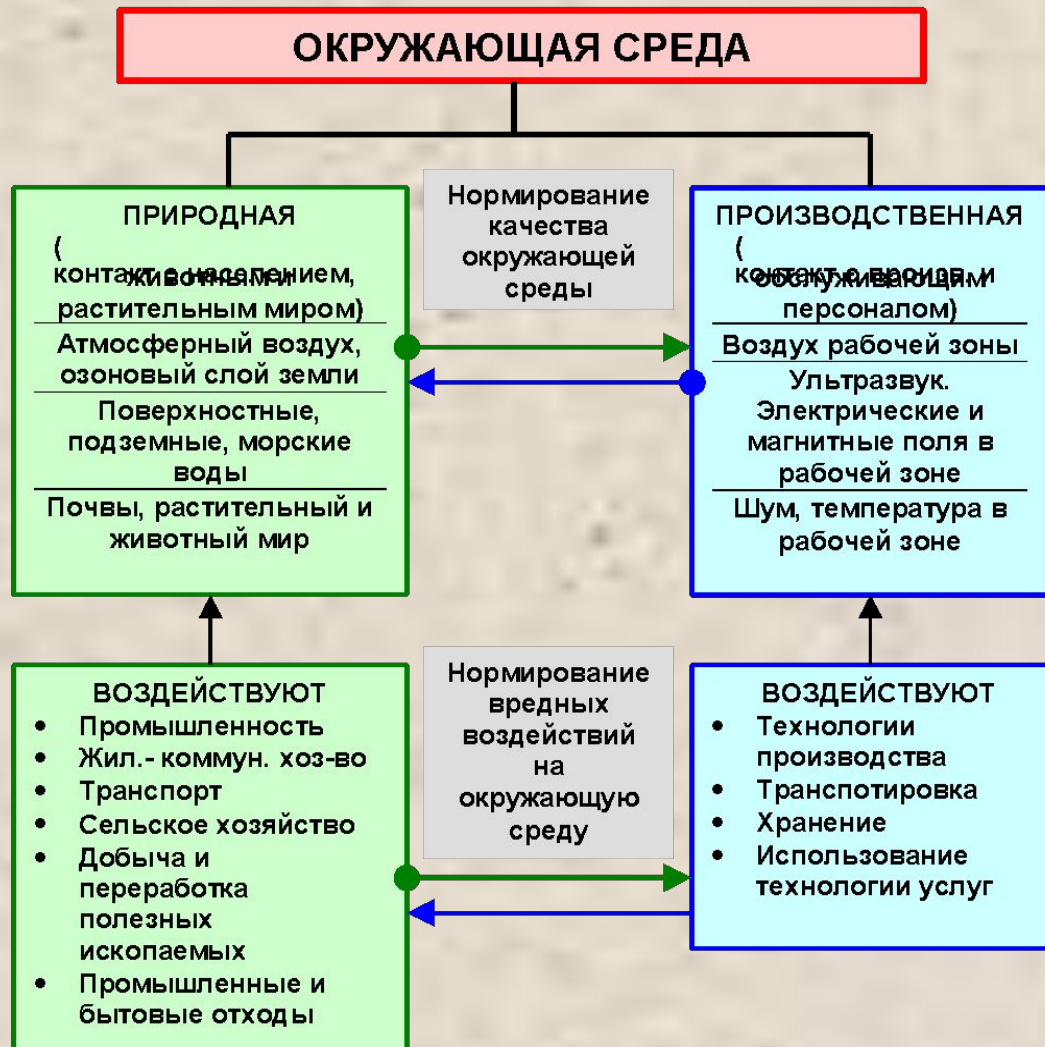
ОКРУЖАЮЩАЯ СРЕДА

ПРИРОДНАЯ
(контакт с населением, животными и растительным миром)

Атмосферный воздух, озоновый слой земли

Поверхностные, подземные, морские воды

Почвы, растительный и животный мир

Нормирование качества окружающей среды

ПРОИЗВОДСТВЕННАЯ
(контакт с произв. и обслуживающим персоналом)

Воздух рабочей зоны

Ультразвук. Электрические и магнитные поля в рабочей зоне

Шум, температура в рабочей зоне

ВОЗДЕЙСТВУЮТ
- Промышленность
- Жил.- коммун. хоз-во
- Транспорт
- Сельское хозяйство
- Добыча и переработка полезных ископаемых
- Промышленные и бытовые отходы

Нормирование вредных воздействий на окружающую среду

ВОЗДЕЙСТВУЮТ
- Технологии производства
- Транспотировка
- Хранение
- Использование технологии услуг